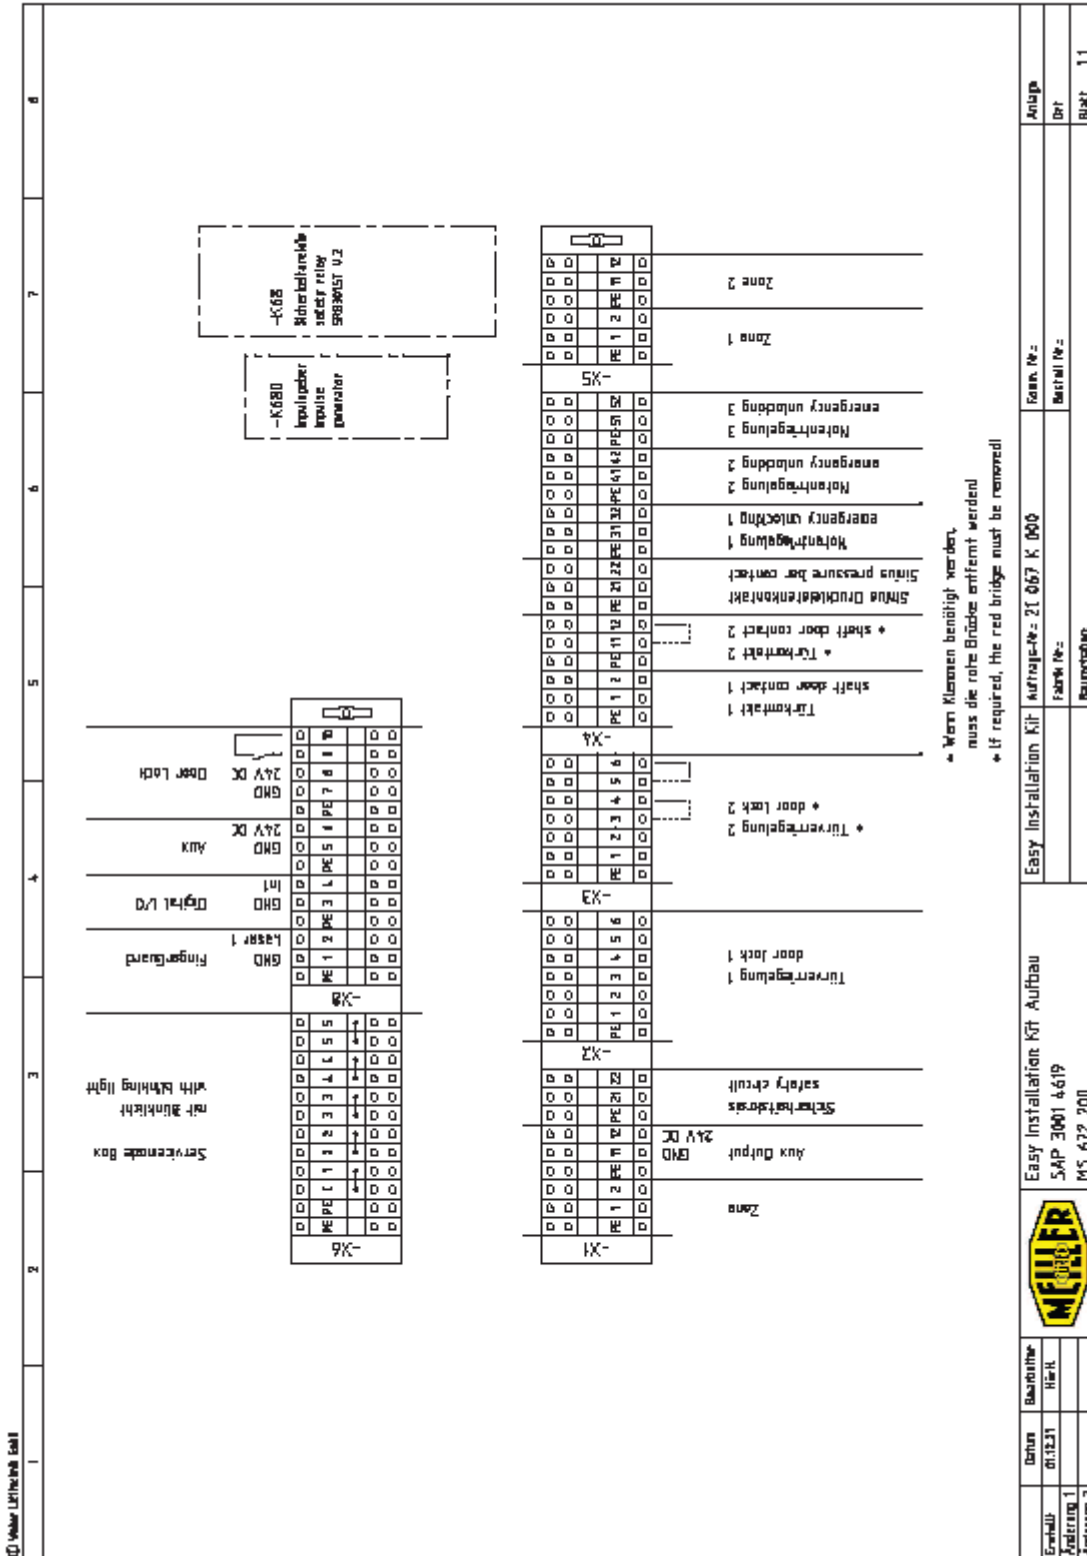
© Meiller Lifttechnik GmbH

1 2 3 4 5 6 7 8

-K68
Sicherheitsrelais
safety relay
SRB301ST V.2

-K680
Impulsgeber
impulse
generator

-X6
PE PE C 1 2 3 4 5
Servicemode Box
mit Blinklicht
with blinking light

-X8
PE 1 2 PE 3 L PE 5 4 PE 7 8 9 10
GND Laser 1 Fingerguard
GND In1 Digital I/O
GND 24V DC Key
GND 24V DC Door Lock

-X1
PE 1 2 PE 11 12
Zone
GND 24V DC Key Output
-X2
PE 21 22
Sicherheitskreis
safety circuit
-X3
PE 1 2 3 4 5 6
Türverriegelung 1
door lock 1
-X3
PE 1 2 3 4 5 6
* Türverriegelung 2
* door lock 2
-X4
PE 1 2 PE 11 12 PE 21 22 PE 31 32 PE 41 42 PE 51 52
Türkontakt 1
shaft door contact 1
* Türkontakt 2
* shaft door contact 2
Schaltleistendruckkontakt
Sliding pressure bar contact
Notentriegelung 1
emergency unlocking 1
Notentriegelung 2
emergency unlocking 2
Notentriegelung 3
emergency unlocking 3
-X5
PE 1 2 PE 11 12
Zone 1
Zone 2

* Wenn Klemmen benötigt werden,
muss die rote Brücke entfernt werden
* If required, the red bridge must be removed!

Datum | Bearbeiter
Erstellt 01.12.31 Hir.H.
Änderung 1
Änderung 2
MEILLER
Easy Installation Kit Aufbau
SAP 3001 4619
MS 672 200
Easy Installation Kit
Auftrags-Nr.: 21 067 K 000
Fabrik Nr.:
Fabrik Nr.:
Bestell Nr.:
Anlage
Ort
Blatt 11